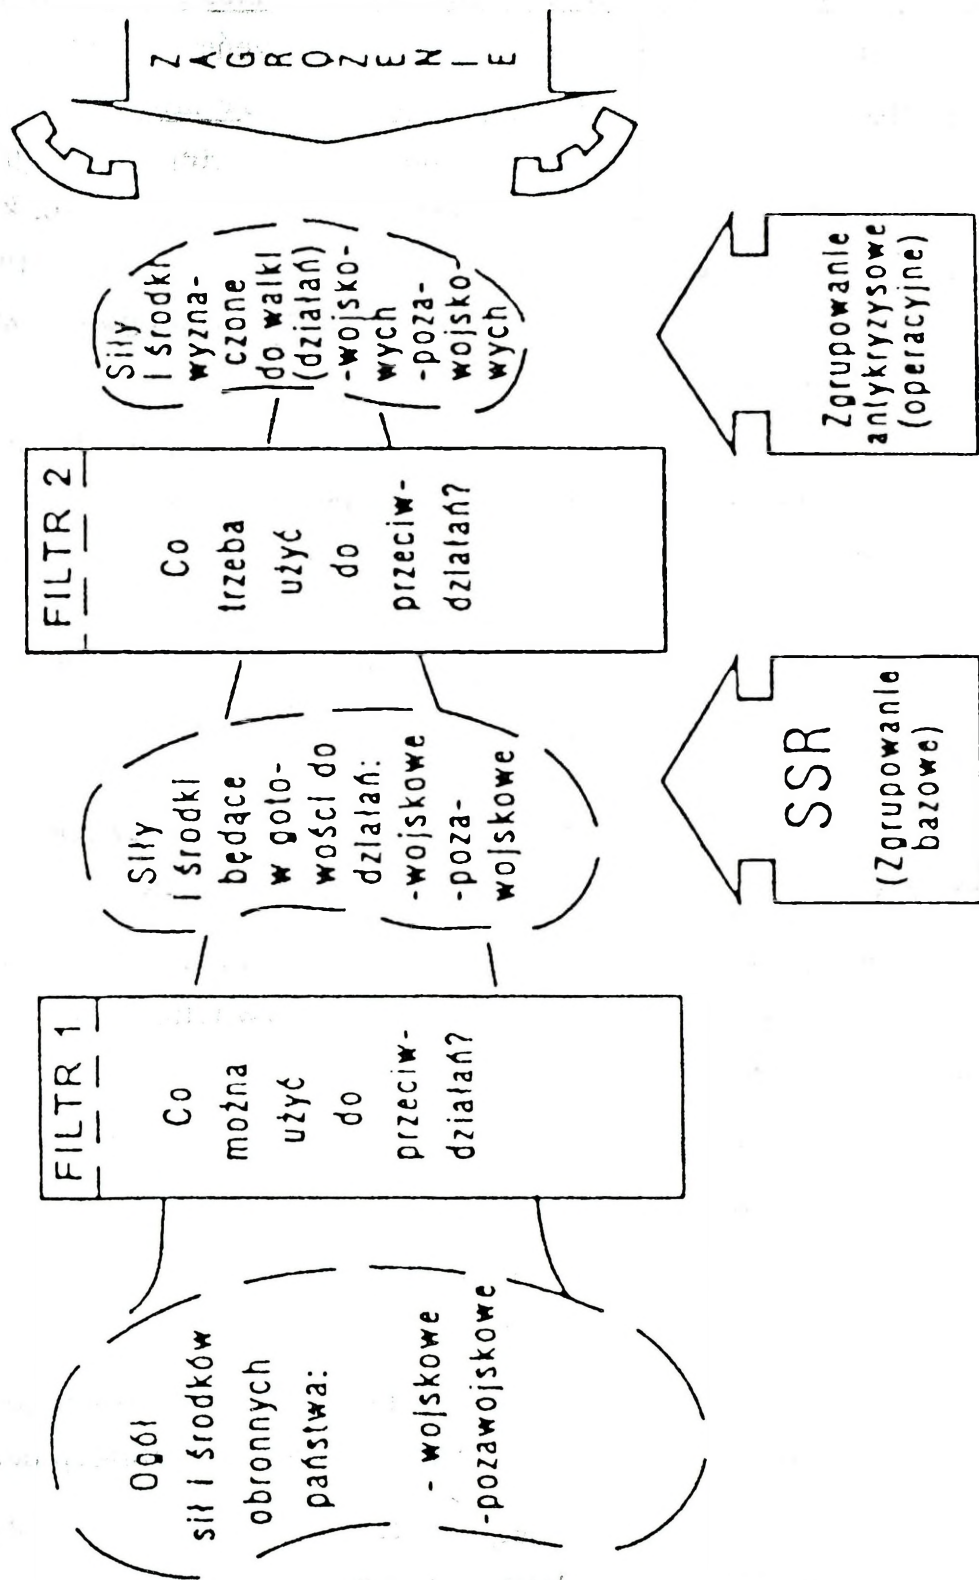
Ogół sił i środków obronnych państwa:
- wojskowe
-pozawojskowe

FILTR 1
Co można użyć do przeciwdziałań?

Siły i środki będące w gotowości do działań:
-wojskowe
-pozawojskowe

SSR
(Zgrupowanie bazowe)

FILTR 2
Co trzeba użyć do przeciwdziałań?

Siły i środki wyznaczone do walki (działań)
-wojskowych
-pozawojskowych

Zgrupowanie antykryzysowe (operacyjne)

ZAGROŻENIE